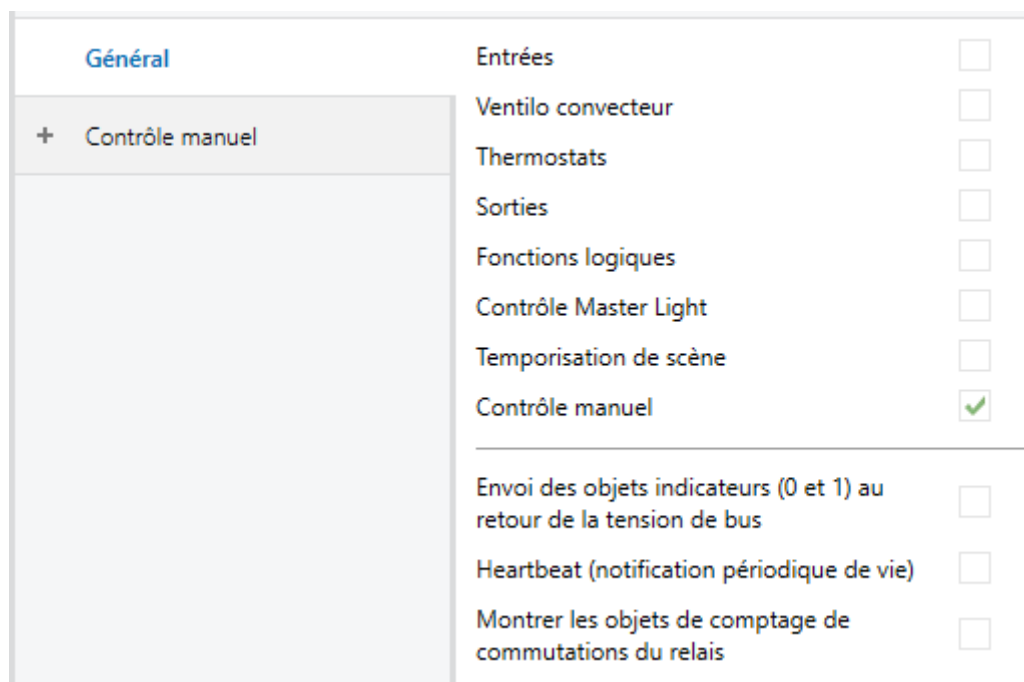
Général

+ Contrôle manuel

Entrées

Ventilo convecteur

Thermostats

Sorties

Fonctions logiques

Contrôle Master Light

Temporisation de scène

Contrôle manuel ✓

Envoi des objets indicateurs (0 et 1) au retour de la tension de bus

Heartbeat (notification périodique de vie)

Montrer les objets de comptage de commutations du relais